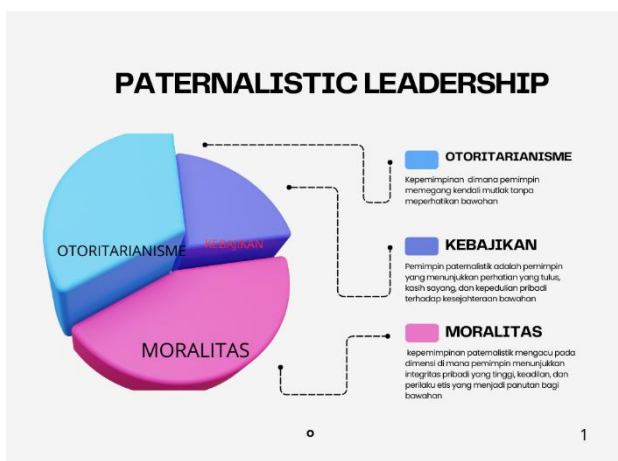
PATERNALISTIC LEADERSHIP

OTORITARIANISME

KEBAJIKAN

MORALITAS

OTORITARIANISME

Kepemimpinan dimana pemimpin memegang kendali mutlak tanpa meperhatikan bawahan

KEBAJIKAN

Pemimpin paternalistik adalah pemimpin yang menunjukkan perhatian yang tulus, kasih sayang, dan kepedulian pribadi terhadap kesejahteraan bawahan

MORALITAS

kepemimpinan paternalistik mengacu pada dimensi di mana pemimpin menunjukkan integritas pribadi yang tinggi, keadilan, dan perilaku etis yang menjadi panutan bagi bawahan

1